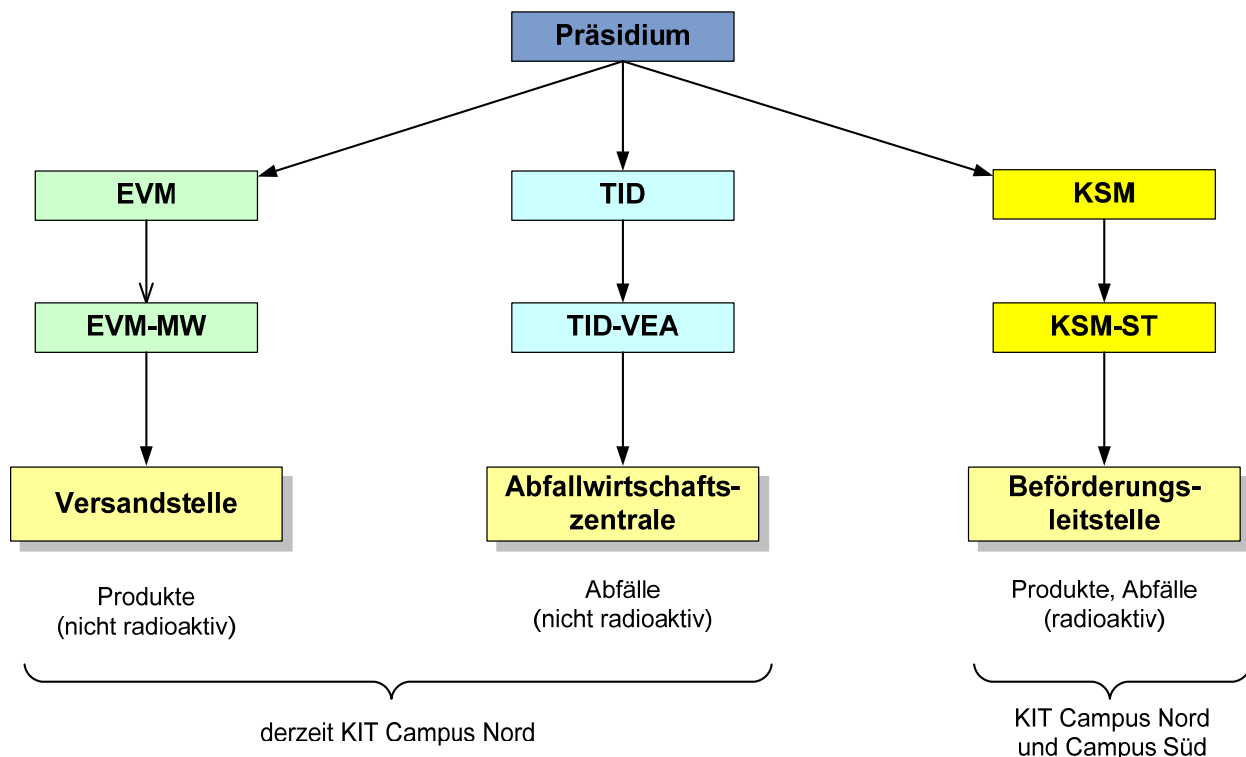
Präsidium

EVM

TID

KSM

EVM-MW

TID-VEA

KSM-ST

Versandstelle

Abfallwirtschaftszentrale

Beförderungsleitstelle

Produkte (nicht radioaktiv)

Abfälle (nicht radioaktiv)

Produkte, Abfälle (radioaktiv)

derzeit KIT Campus Nord

KIT Campus Nord und Campus Süd